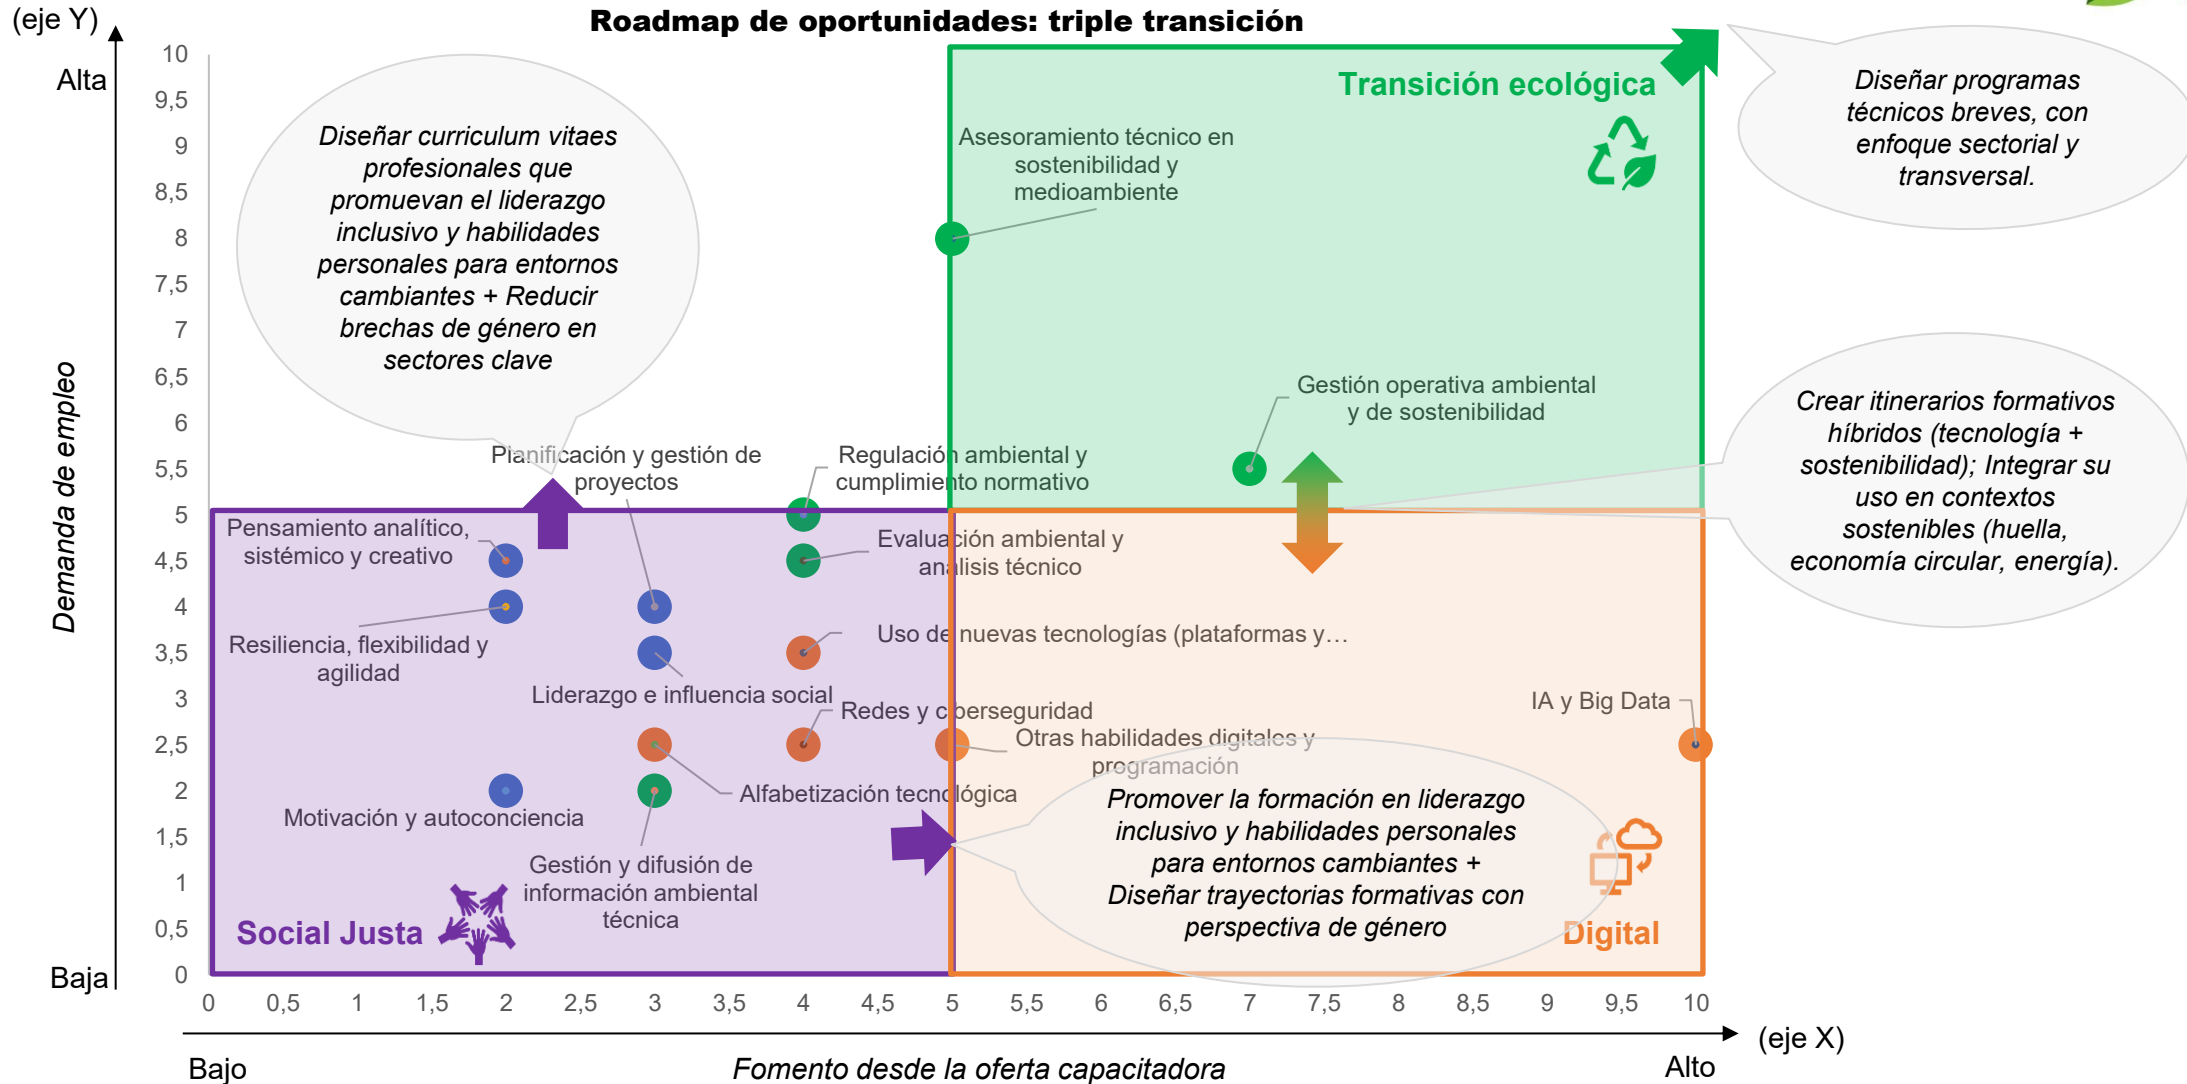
(eje Y)

Roadmap de oportunidades: triple transición

Alta

Baja

Demanda de empleo

10
9,5
9
8,5
8
7,5
7
6,5
6
5,5
5
4,5
4
3,5
3
2,5
2
1,5
1
0,5
0

Diseñar curriculum vitaes profesionales que promuevan el liderazgo inclusivo y habilidades personales para entornos cambiantes + Reducir brechas de género en sectores clave

Transición ecológica

Asesoramiento técnico en sostenibilidad y medioambiente

Diseñar programas técnicos breves, con enfoque sectorial y transversal.

Gestión operativa ambiental y de sostenibilidad

Crear itinerarios formativos híbridos (tecnología + sostenibilidad); Integrar su uso en contextos sostenibles (huella, economía circular, energía).

Planificación y gestión de proyectos

Regulación ambiental y cumplimiento normativo

Pensamiento analítico, sistémico y creativo

Evaluación ambiental y análisis técnico

Uso de nuevas tecnologías (plataformas y…

Resiliencia, flexibilidad y agilidad

Liderazgo e influencia social

Redes y ciberseguridad

IA y Big Data

Otras habilidades digitales y programación

Alfabetización tecnológica

Motivación y autoconciencia

Promover la formación en liderazgo inclusivo y habilidades personales para entornos cambiantes + Diseñar trayectorias formativas con perspectiva de género

Gestión y difusión de información ambiental técnica

Social Justa

Digital

0 0,5 1 1,5 2 2,5 3 3,5 4 4,5 5 5,5 6 6,5 7 7,5 8 8,5 9 9,5 10

(eje X)

Bajo

Fomento desde la oferta capacitadora

Alto